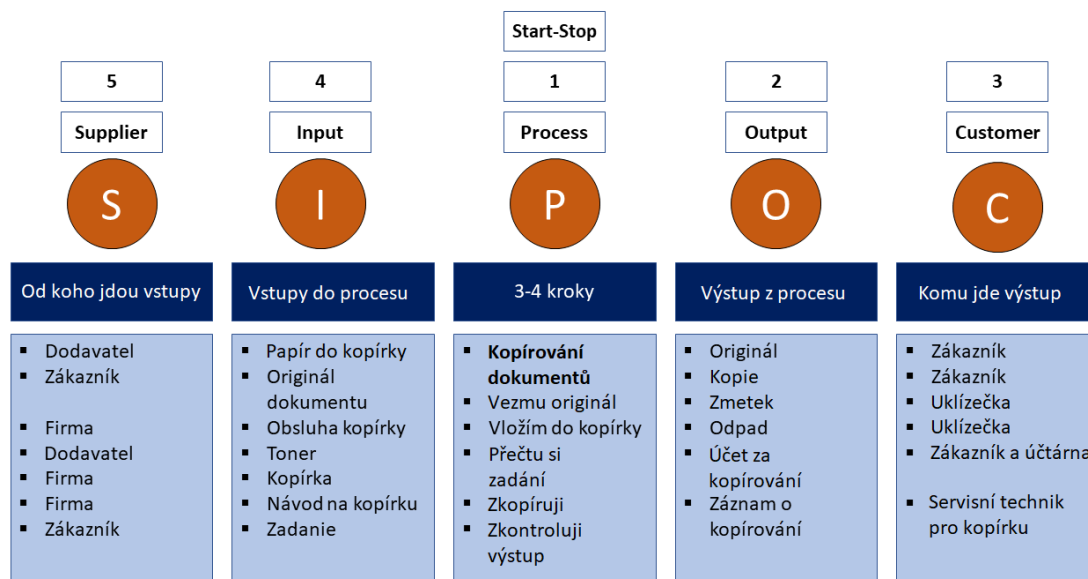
Start-Stop

5
Supplier
S
Od koho jdou vstupy
- Dodavatel
- Zákazník

- Firma
- Dodavatel
- Firma
- Firma
- Zákazník

4
Input
I
Vstupy do procesu
- Papír do kopírky
- Originál dokumentu
- Obsluha kopírky
- Toner
- Kopírka
- Návod na kopírku
- Zadanie

1
Process
P
3-4 kroky
- **Kopírování dokumentů**
- Vezmu originál
- Vložím do kopírky
- Přečtu si zadání
- Zkopíruji
- Zkontroluji výstup

2
Output
O
Výstup z procesu
- Originál
- Kopie
- Zmetek
- Odpad
- Účet za kopírování
- Záznam o kopírování

3
Customer
C
Komu jde výstup
- Zákazník
- Zákazník
- Uklízečka
- Uklízečka
- Zákazník a účtárna

- Servisní technik pro kopírku